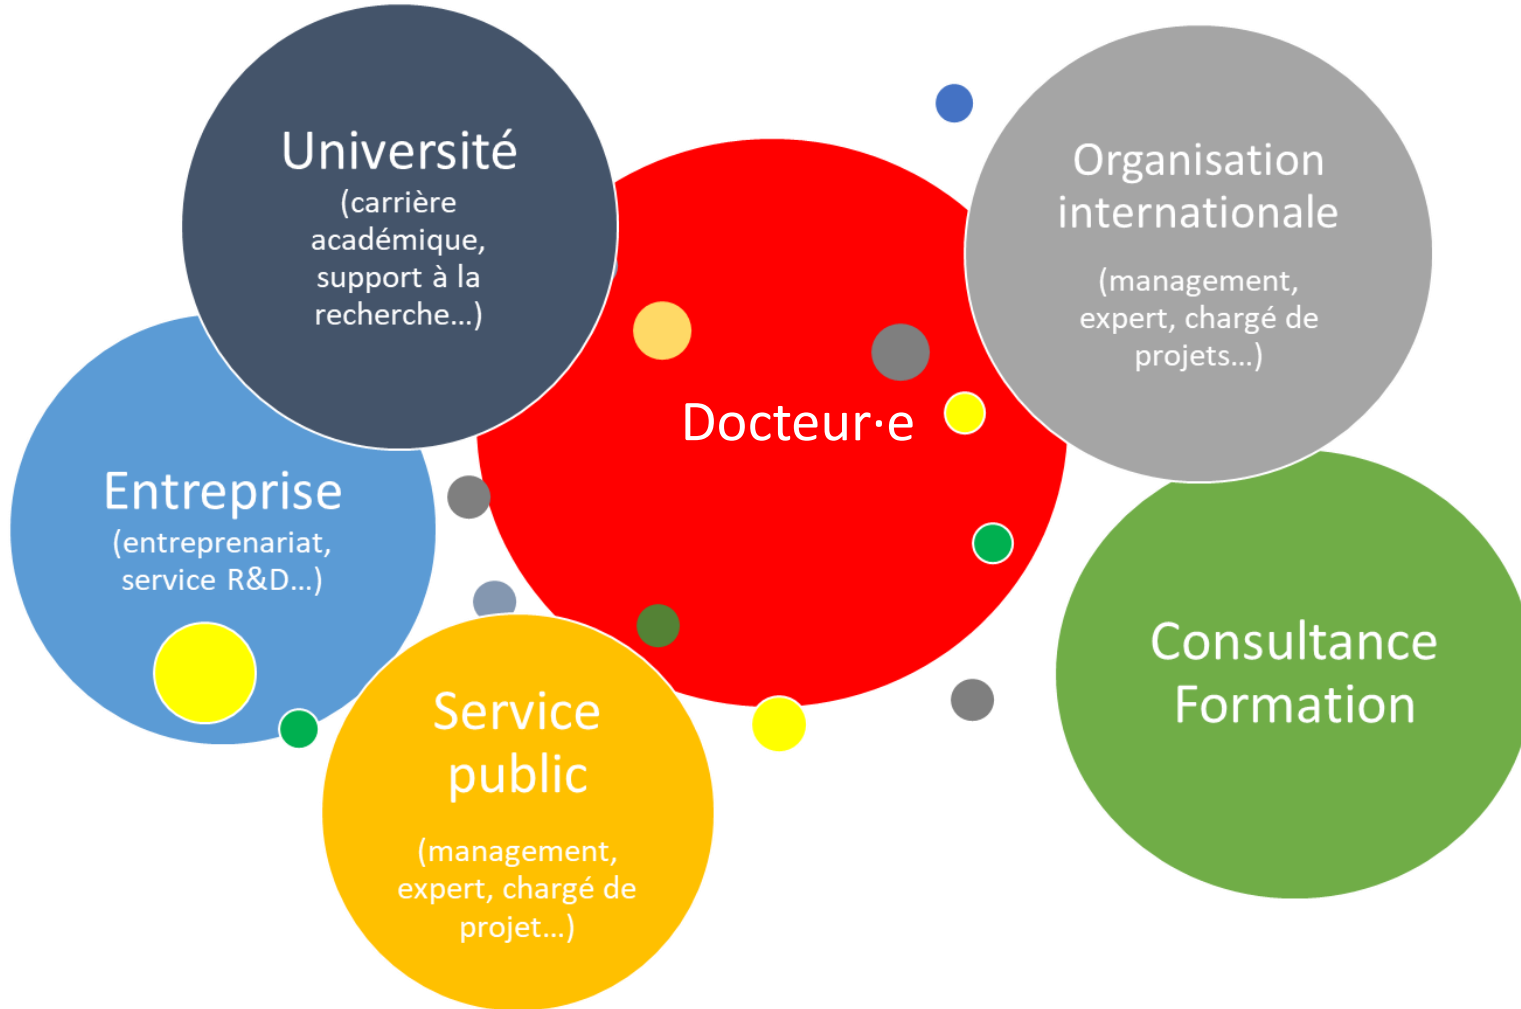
Université
(carrière académique, support à la recherche…)

Organisation internationale
(management, expert, chargé de projets…)

Docteur·e

Entreprise
(entreprenariat, service R&D…)

Consultance Formation

Service public
(management, expert, chargé de projet…)